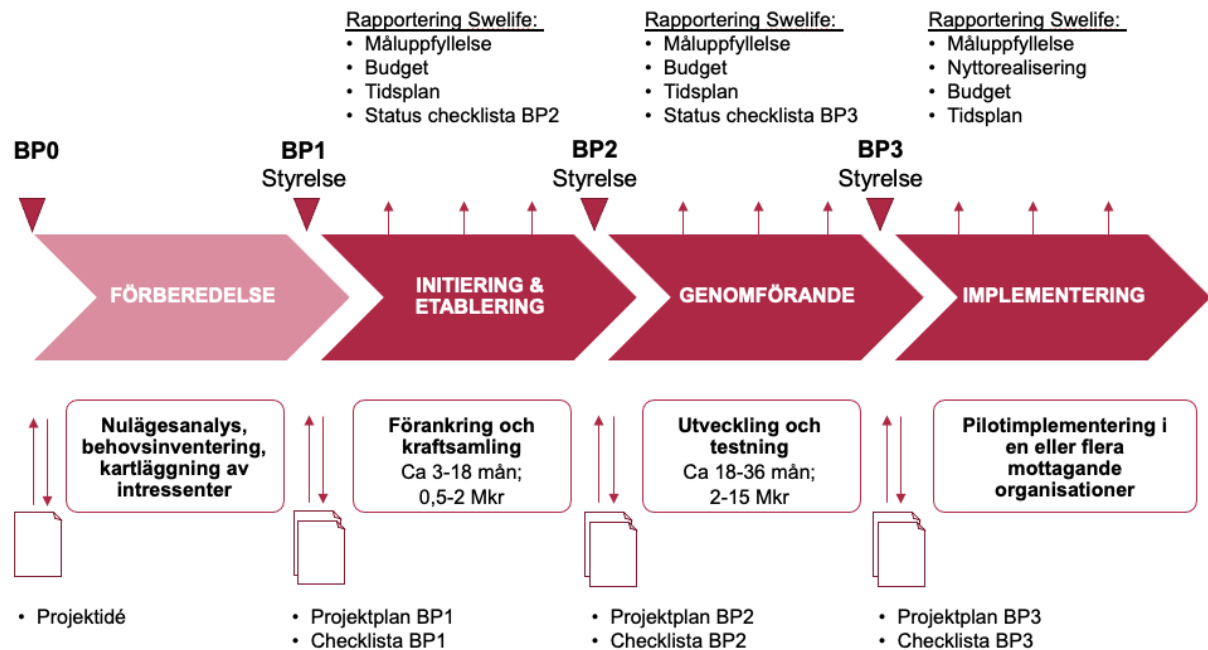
Rapportering Swelife:
• Måluppfyllelse
• Budget
• Tidsplan
• Status checklista BP2

Rapportering Swelife:
• Måluppfyllelse
• Budget
• Tidsplan
• Status checklista BP3

Rapportering Swelife:
• Måluppfyllelse
• Nyttorealisering
• Budget
• Tidsplan

BP0

BP1
Styrelse

BP2
Styrelse

BP3
Styrelse

FÖRBEREDELSE

INITIERING & ETABLERING

GENOMFÖRANDE

IMPLEMENTERING

Nulägesanalys, behovsinventering, kartläggning av intressenter

Förankring och kraftsamling
Ca 3-18 mån; 0,5-2 Mkr

Utveckling och testning
Ca 18-36 mån; 2-15 Mkr

Pilotimplementering i en eller flera mottagande organisationer

• Projektidé

• Projektplan BP1
• Checklista BP1

• Projektplan BP2
• Checklista BP2

• Projektplan BP3
• Checklista BP3